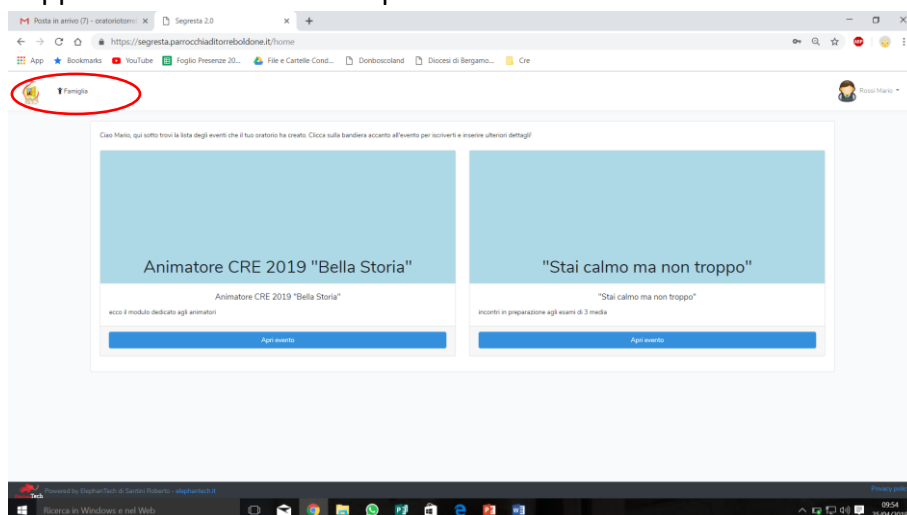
Posta in arrivo (7) - oratoriotorre ×
Segresta 2.0 ×
https://segresta.parrocchiaditorreboldone.it/home
App
Bookmarks
YouTube
Foglio Presenze 20...
File e Cartelle Cond...
Donboscoland
Diocesi di Bergamo...
Cre

Famiglia

Rossi Mario

Ciao Mario, qui sotto trovi la lista degli eventi che il tuo oratorio ha creato. Clicca sulla bandiera accanto all'evento per iscriverti e inserire ulteriori dettagli!

Animatore CRE 2019 "Bella Storia"

Animatore CRE 2019 "Bella Storia"

ecco il modulo dedicato agli animatori

Apri evento

"Stai calmo ma non troppo"

"Stai calmo ma non troppo"

incontri in preparazione agli esami di 3 media

Apri evento

Powered by ElephantTech di Santini Roberto - elephantech.it

Privacy policy

Ricerca in Windows e nel Web

09:54